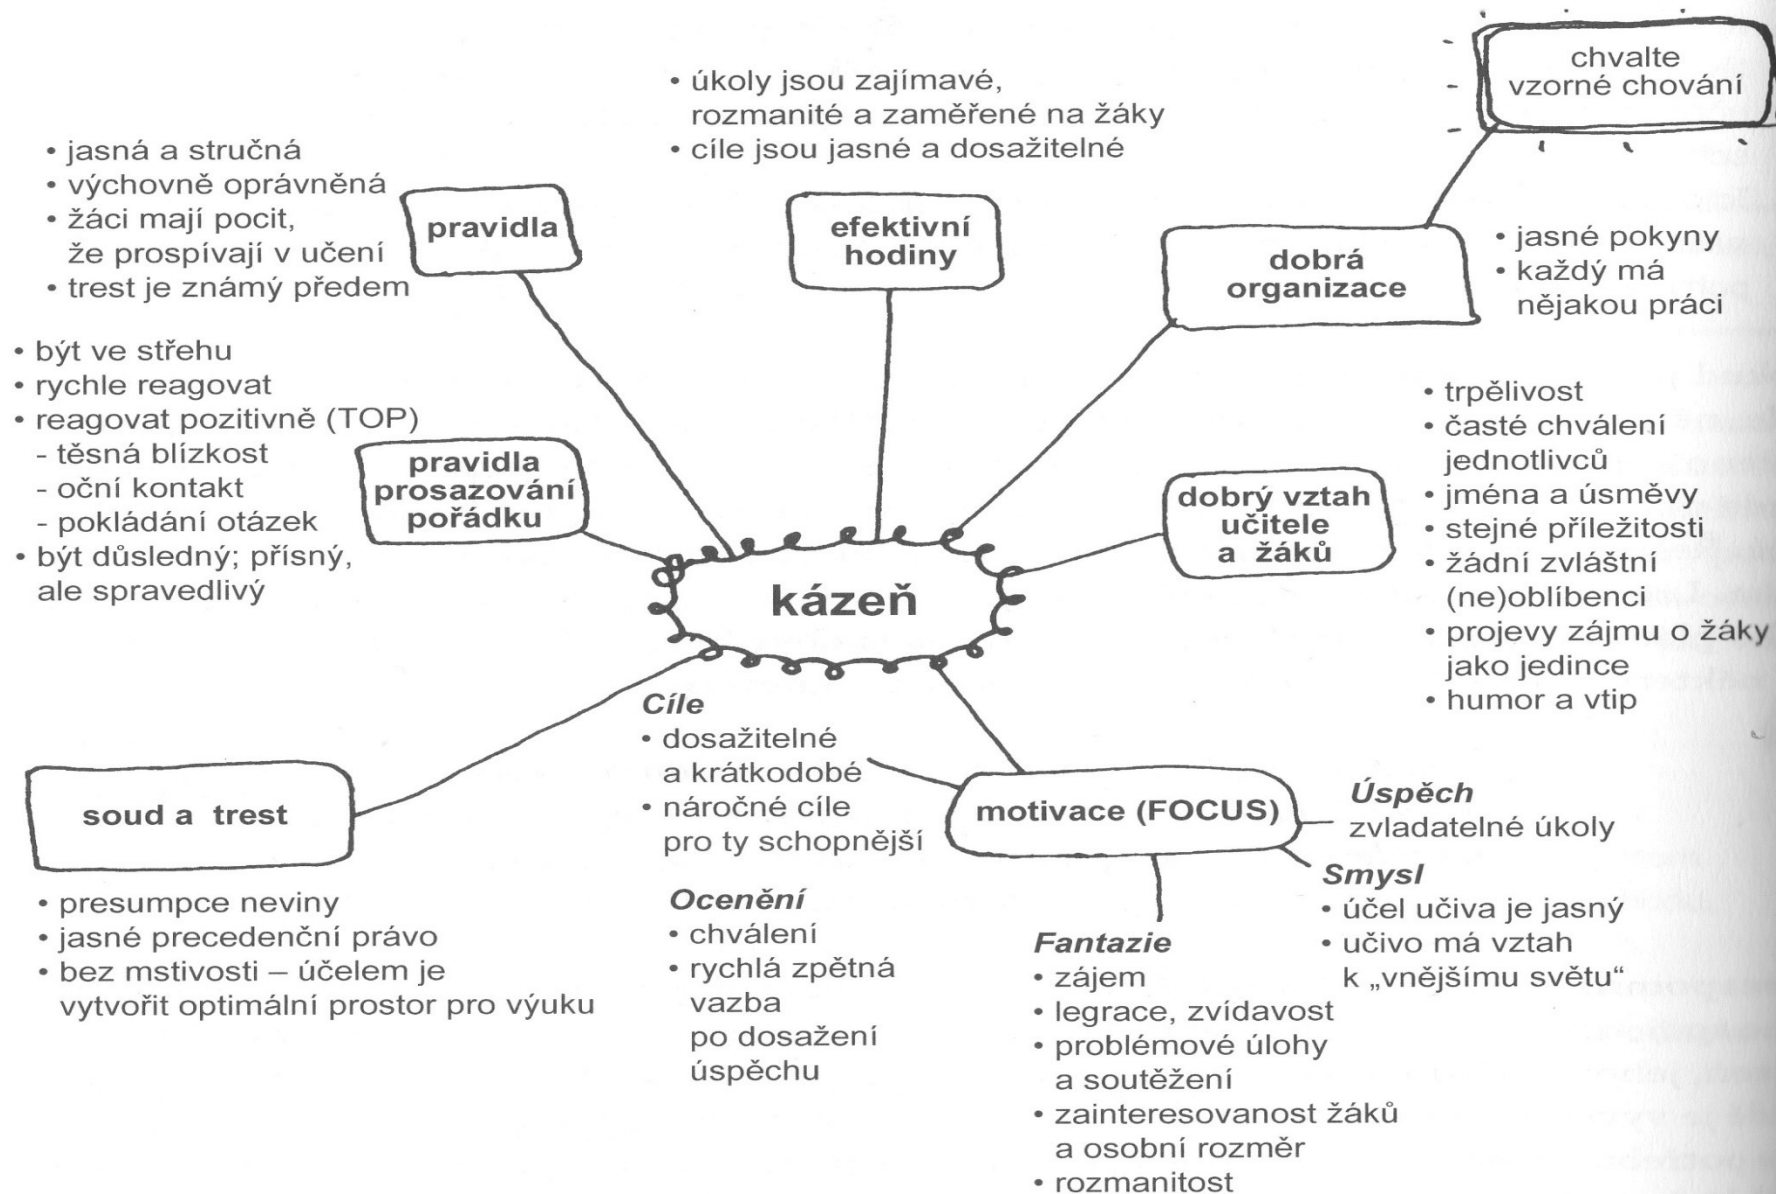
• úkoly jsou zajímavé, rozmanité a zaměřené na žáky
• cíle jsou jasné a dosažitelné

chvalte vzorné chování

• jasná a stručná
• výchovně oprávněná
• žáci mají pocit, že prospívají v učení
• trest je známý předem

pravidla

efektivní hodiny

dobrá organizace

• jasné pokyny
• každý má nějakou práci

• být ve střehu
• rychle reagovat
• reagovat pozitivně (TOP)
- těsná blízkost
- oční kontakt
- pokládání otázek
• být důsledný; přísný, ale spravedlivý

pravidla prosazování pořádku

• trpělivost
• časté chválení jednotlivců
• jména a úsměvy
• stejné příležitosti
• žádní zvláštní (ne)oblíbenci
• projevy zájmu o žáky jako jedince
• humor a vtip

dobrý vztah učitele a žáků

kázeň

Cíle
• dosažitelné a krátkodobé
• náročné cíle pro ty schopnější

soud a trest

motivace (FOCUS)

Úspěch
zvladatelné úkoly

Smysl
• účel učiva je jasný
• učivo má vztah k „vnějšímu světu"

• presumpce neviny
• jasné precedenční právo
• bez mstivosti – účelem je vytvořit optimální prostor pro výuku

Ocenění
• chválení
• rychlá zpětná vazba po dosažení úspěchu

Fantazie
• zájem
• legrace, zvídavost
• problémové úlohy a soutěžení
• zainteresovanost žáků a osobní rozměr
• rozmanitost